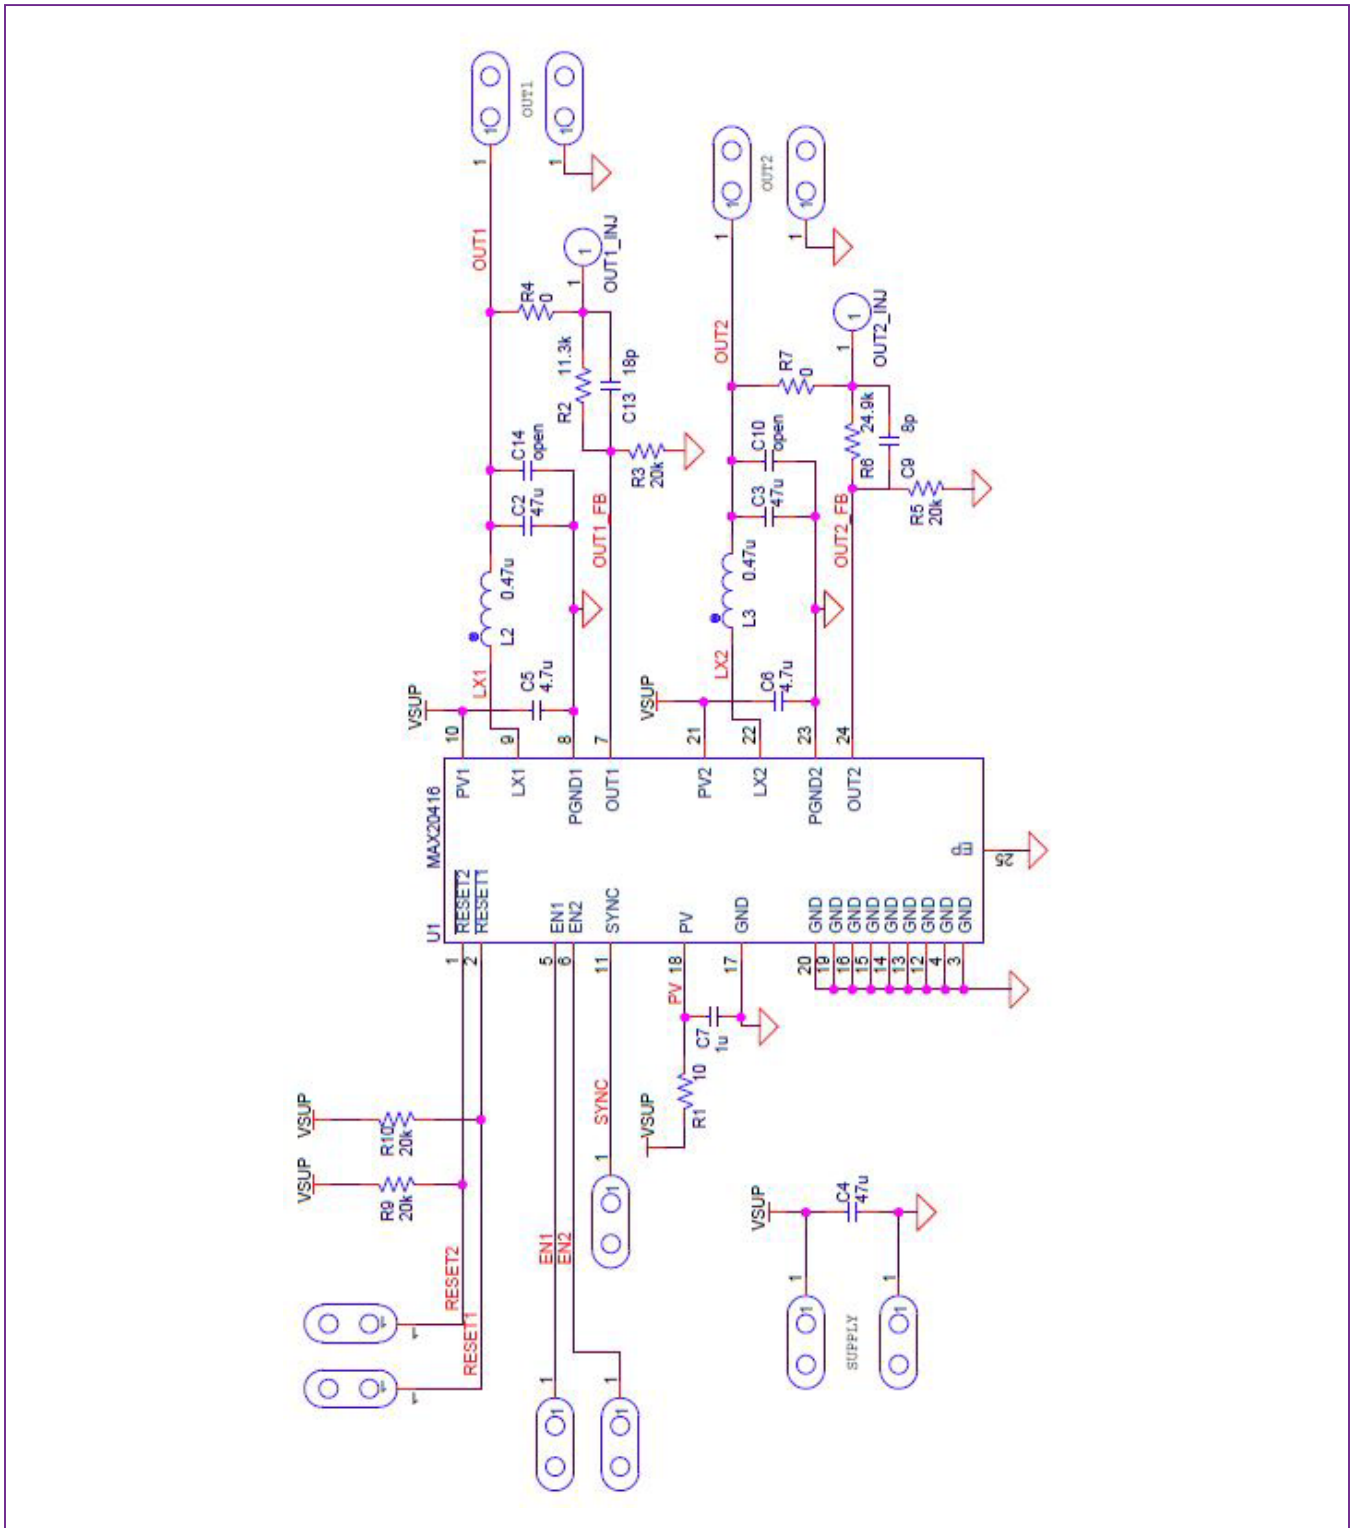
OUT1
1
1
OUT1
OUT1_INJ
1
R4
0
R2
11.3k
C13
18p
R3
20k
C14
open
C2
47u
OUT1_FB
L2
0.47u
LX1
C5
4.7u
VSUP
10
9
8
7
OUT2
1
1
OUT2
OUT2_INJ
1
R7
0
R6
24.9k
C9
8p
R5
20k
C10
open
C3
47u
OUT2_FB
L3
0.47u
LX2
C6
4.7u
VSUP
21
22
23
24
MAX20416
PV1
LX1
PGND1
OUT1
PV2
LX2
PGND2
OUT2
EP
25
U1
RESET2
RESET1
EN1
EN2
SYNC
PV
GND
GND
GND
GND
GND
GND
GND
GND
GND
GND
1
2
5
6
11
18
17
20
19
16
15
14
13
12
4
3
PV
C7
1u
R1
10
VSUP
SYNC
1
VSUP
R10
20k
VSUP
R9
20k
RESET2
RESET1
1
1
EN1
EN2
1
1
VSUP
C4
47u
1
1
SUPPLY